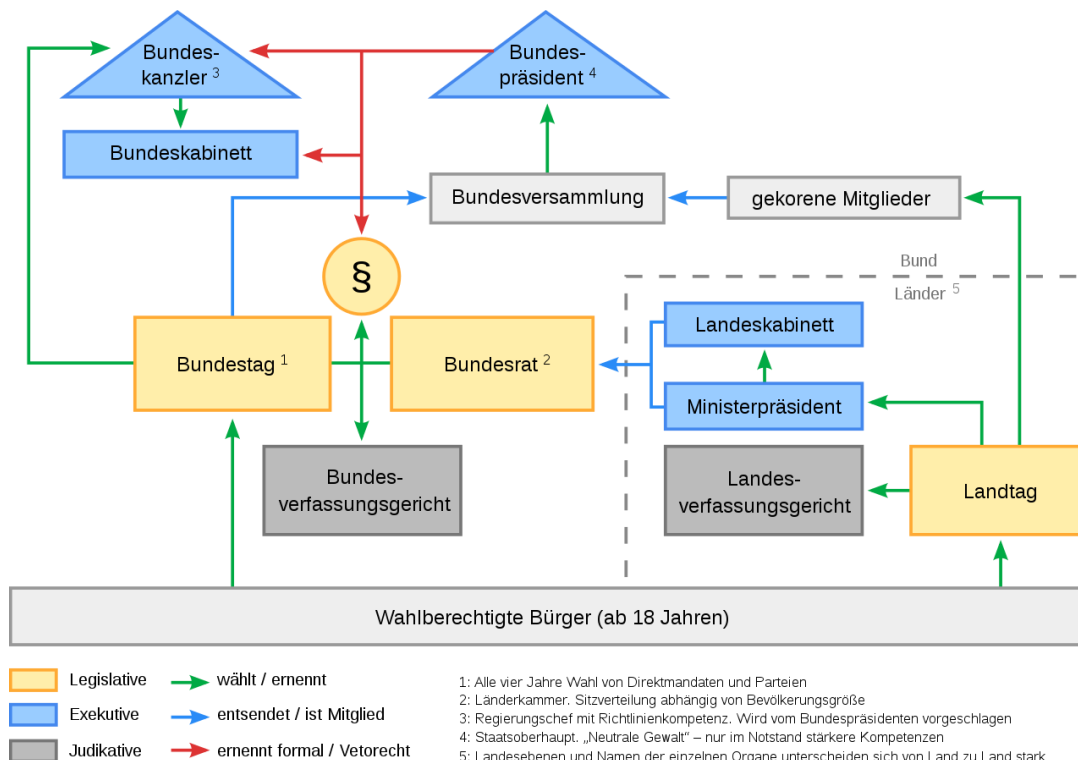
Bundeskanzler 3

Bundespräsident 4

Bundeskabinett

Bundesversammlung

gekorene Mitglieder

§

Bund

Länder 5

Bundestag 1

Bundesrat 2

Landeskabinett

Ministerpräsident

Bundesverfassungsgericht

Landesverfassungsgericht

Landtag

Wahlberechtigte Bürger (ab 18 Jahren)

Legislative

Exekutive

Judikative

wählt / ernennt

entsendet / ist Mitglied

ernennt formal / Vetorecht

1: Alle vier Jahre Wahl von Direktmandaten und Parteien
2: Länderkammer. Sitzverteilung abhängig von Bevölkerungsgröße
3: Regierungschef mit Richtlinienkompetenz. Wird vom Bundespräsidenten vorgeschlagen
4: Staatsoberhaupt. „Neutrale Gewalt" – nur im Notstand stärkere Kompetenzen
5: Landesebenen und Namen der einzelnen Organe unterscheiden sich von Land zu Land stark